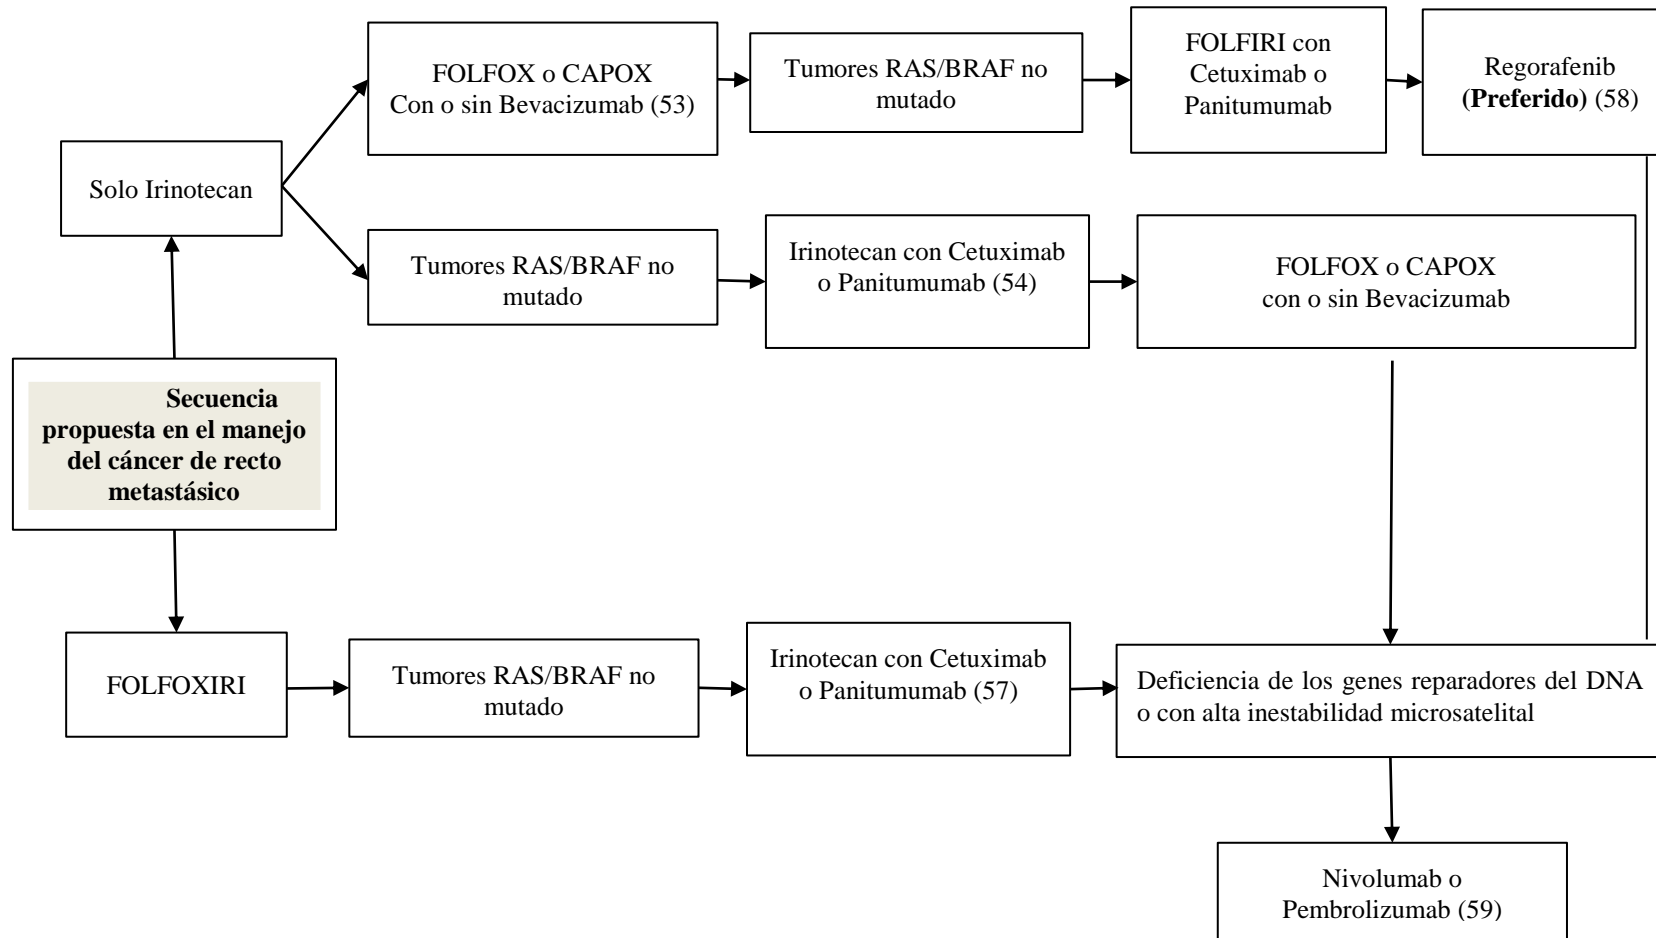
Secuencia propuesta en el manejo del cáncer de recto metastásico

Solo Irinotecan

FOLFOX o CAPOX Con o sin Bevacizumab (53)

Tumores RAS/BRAF no mutado

FOLFIRI con Cetuximab o Panitumumab

Regorafenib **(Preferido)** (58)

Tumores RAS/BRAF no mutado

Irinotecan con Cetuximab o Panitumumab (54)

FOLFOX o CAPOX con o sin Bevacizumab

FOLFOXIRI

Tumores RAS/BRAF no mutado

Irinotecan con Cetuximab o Panitumumab (57)

Deficiencia de los genes reparadores del DNA o con alta inestabilidad microsatelital

Nivolumab o Pembrolizumab (59)